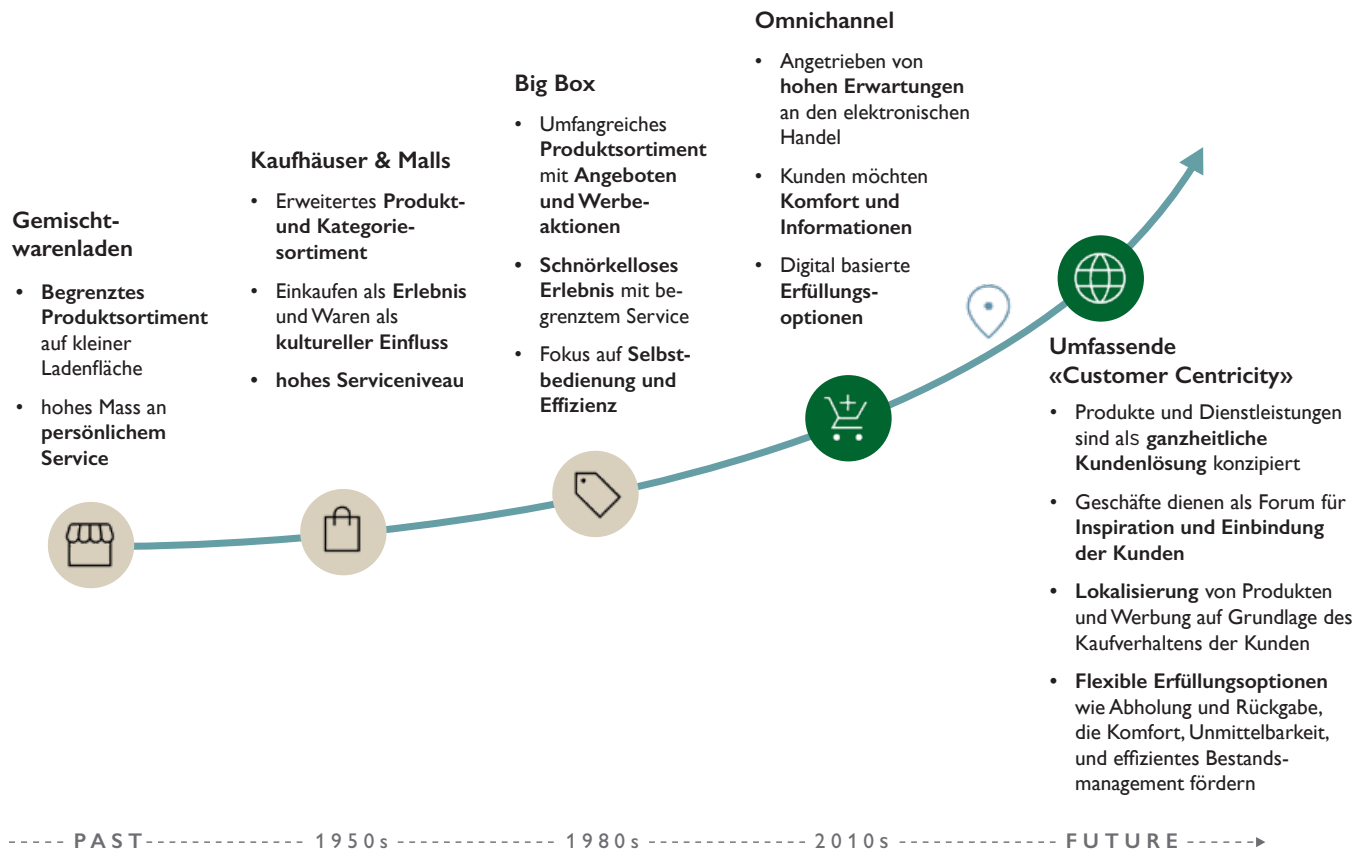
Gemischtwarenladen

- Begrenztes Produktsortiment auf kleiner Ladenfläche
- hohes Mass an persönlichem Service

Kaufhäuser & Malls

- Erweitertes Produkt- und Kategoriesortiment
- Einkaufen als Erlebnis und Waren als kultureller Einfluss
- hohes Serviceniveau

Big Box

- Umfangreiches Produktsortiment mit Angeboten und Werbeaktionen
- Schnörkelloses Erlebnis mit begrenztem Service
- Fokus auf Selbstbedienung und Effizienz

Omnichannel

- Angetrieben von hohen Erwartungen an den elektronischen Handel
- Kunden möchten Komfort und Informationen
- Digital basierte Erfüllungsoptionen

Umfassende «Customer Centricity»

- Produkte und Dienstleistungen sind als ganzheitliche Kundenlösung konzipiert
- Geschäfte dienen als Forum für Inspiration und Einbindung der Kunden
- Lokalisierung von Produkten und Werbung auf Grundlage des Kaufverhaltens der Kunden
- Flexible Erfüllungsoptionen wie Abholung und Rückgabe, die Komfort, Unmittelbarkeit, und effizientes Bestandsmanagement fördern

PAST 1950s 1980s 2010s FUTURE